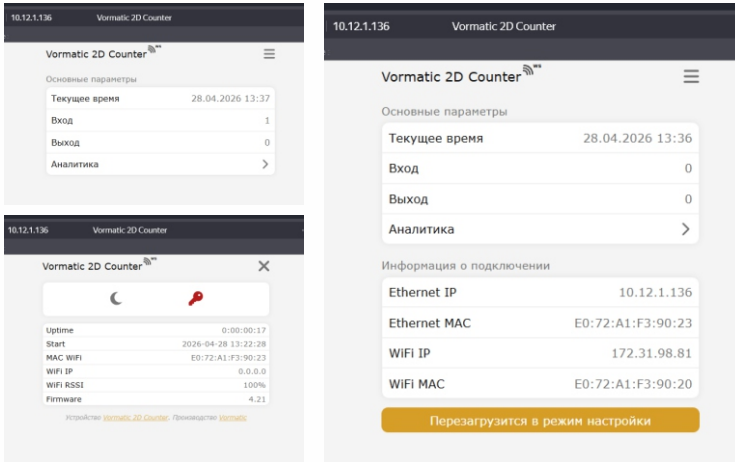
10.12.1.136 Vormatic 2D Counter

Vormatic 2D Counter

Основные параметры

| Текущее время | 28.04.2026 13:37 |
|---|---|
| Вход | 1 |
| Выход | 0 |
| Аналитика | > |

10.12.1.136 Vormatic 2D Counter

Vormatic 2D Counter

| Uptime | 0:00:00:17 |
|---|---|
| Start | 2026-04-28 13:22:28 |
| MAC WiFi | E0:72:A1:F3:90:23 |
| WiFi IP | 0.0.0.0 |
| WiFi RSSI | 100% |
| Firmware | 4.21 |

Устройство Vormatic 2D Counter. Производство Vormatic

10.12.1.136 Vormatic 2D Counter

Vormatic 2D Counter

Основные параметры

| Текущее время | 28.04.2026 13:36 |
|---|---|
| Вход | 0 |
| Выход | 0 |
| Аналитика | > |

Информация о подключении

| Ethernet IP | 10.12.1.136 |
|---|---|
| Ethernet MAC | E0:72:A1:F3:90:23 |
| WiFi IP | 172.31.98.81 |
| WiFi MAC | E0:72:A1:F3:90:20 |

Перезагрузится в режим настройки